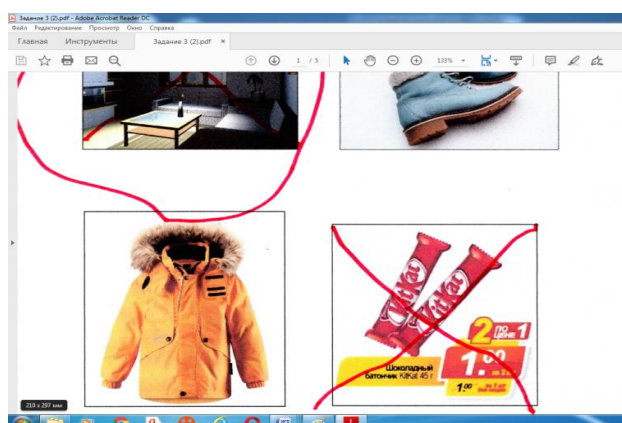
Задание 3 (2).pdf - Adobe Acrobat Reader DC
Файл Редактирование Просмотр Окно Справка
Главная Инструменты Задание 3 (2).pdf ×
1 / 5
133%
KitKat
KitKat
2 по цене 1
Шоколадный батончик KitKat 45 г
1.00
210 x 297 мм